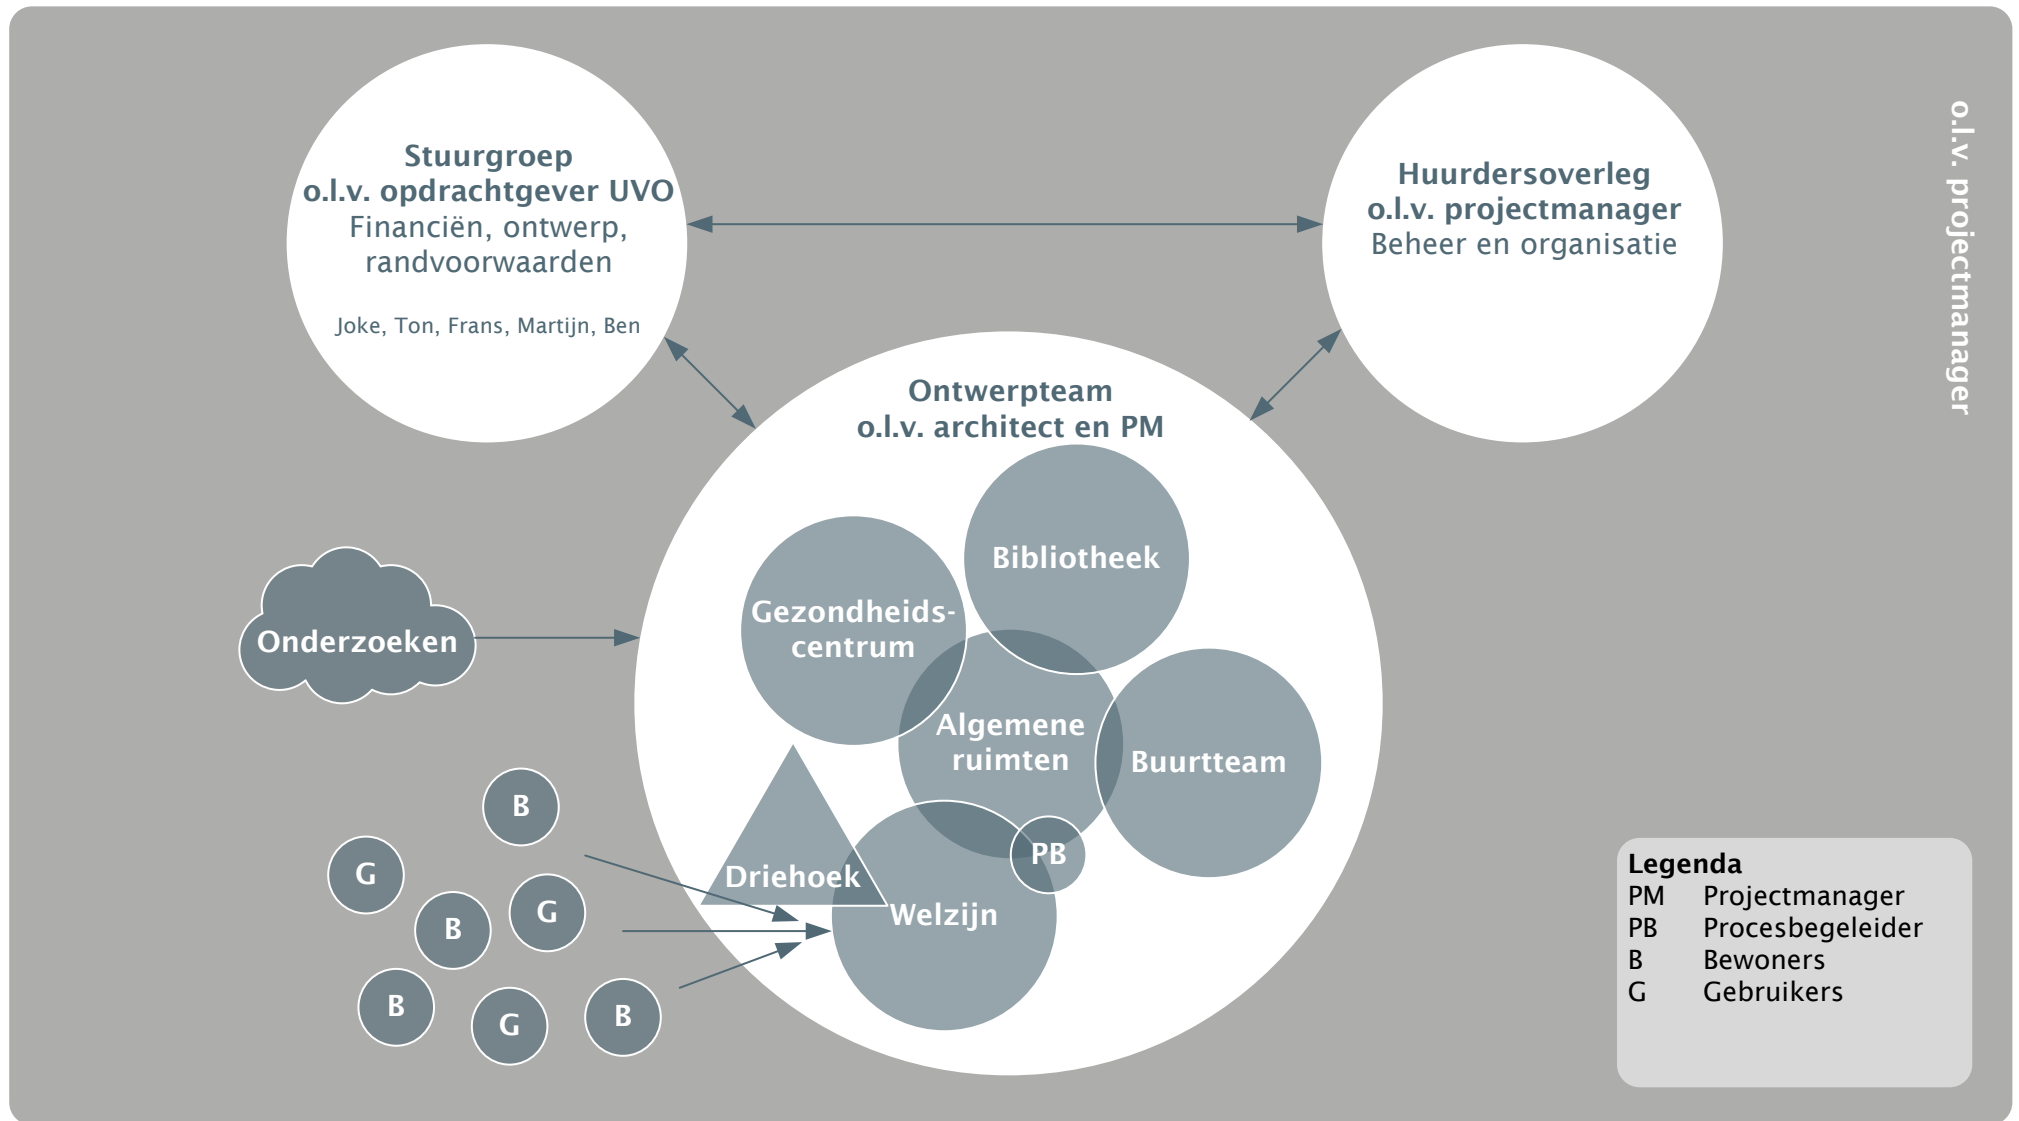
Stuurgroep
o.l.v. opdrachtgever UVO
Financiën, ontwerp, randvoorwaarden

Joke, Ton, Frans, Martijn, Ben

Huurdersoverleg
o.l.v. projectmanager
Beheer en organisatie

o.l.v. projectmanager

Ontwerpteam
o.l.v. architect en PM

Bibliotheek

Gezondheidscentrum

Algemene ruimten

Buurtteam

PB

Driehoek

Welzijn

Onderzoeken

B

G

B

G

B

G

B

Legenda
| | |
|---|---|
| PM | Projectmanager |
| PB | Procesbegeleider |
| B | Bewoners |
| G | Gebruikers |